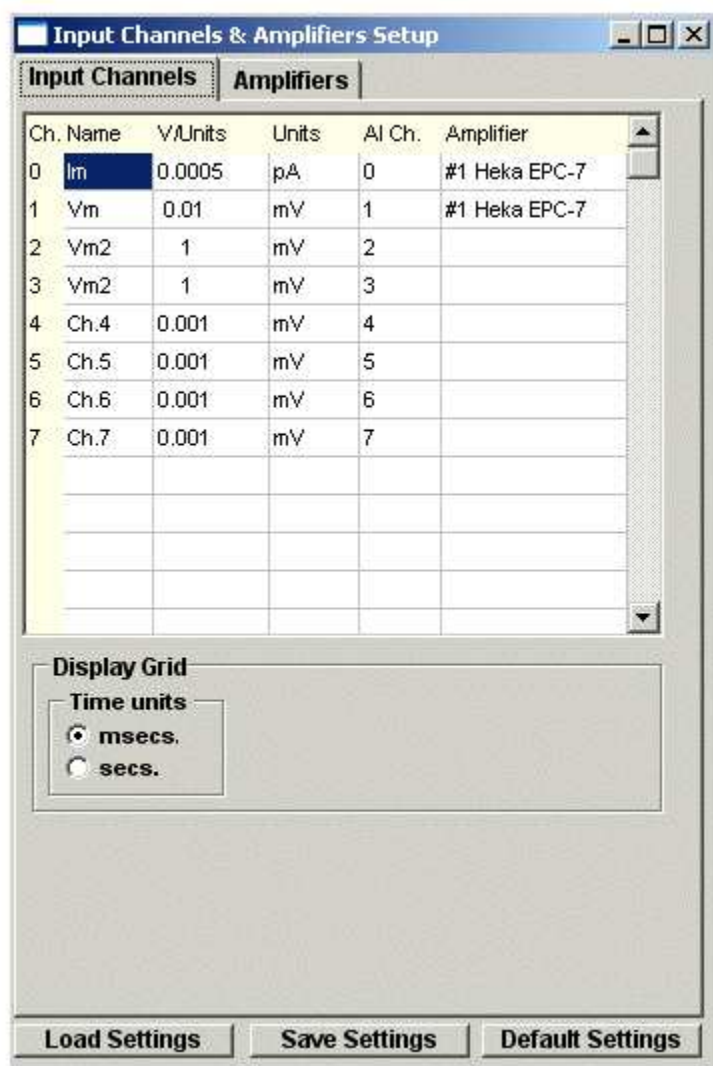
Input Channels & Amplifiers Setup

Input Channels | Amplifiers

| Ch. | Name | V/Units | Units | AI Ch. | Amplifier |
|---|---|---|---|---|---|
| 0 | Im | 0.0005 | pA | 0 | #1 Heka EPC-7 |
| 1 | Vm | 0.01 | mV | 1 | #1 Heka EPC-7 |
| 2 | Vm2 | 1 | mV | 2 | |
| 3 | Vm2 | 1 | mV | 3 | |
| 4 | Ch.4 | 0.001 | mV | 4 | |
| 5 | Ch.5 | 0.001 | mV | 5 | |
| 6 | Ch.6 | 0.001 | mV | 6 | |
| 7 | Ch.7 | 0.001 | mV | 7 | |

Display Grid
Time units
msecs.
secs.

Load Settings | Save Settings | Default Settings